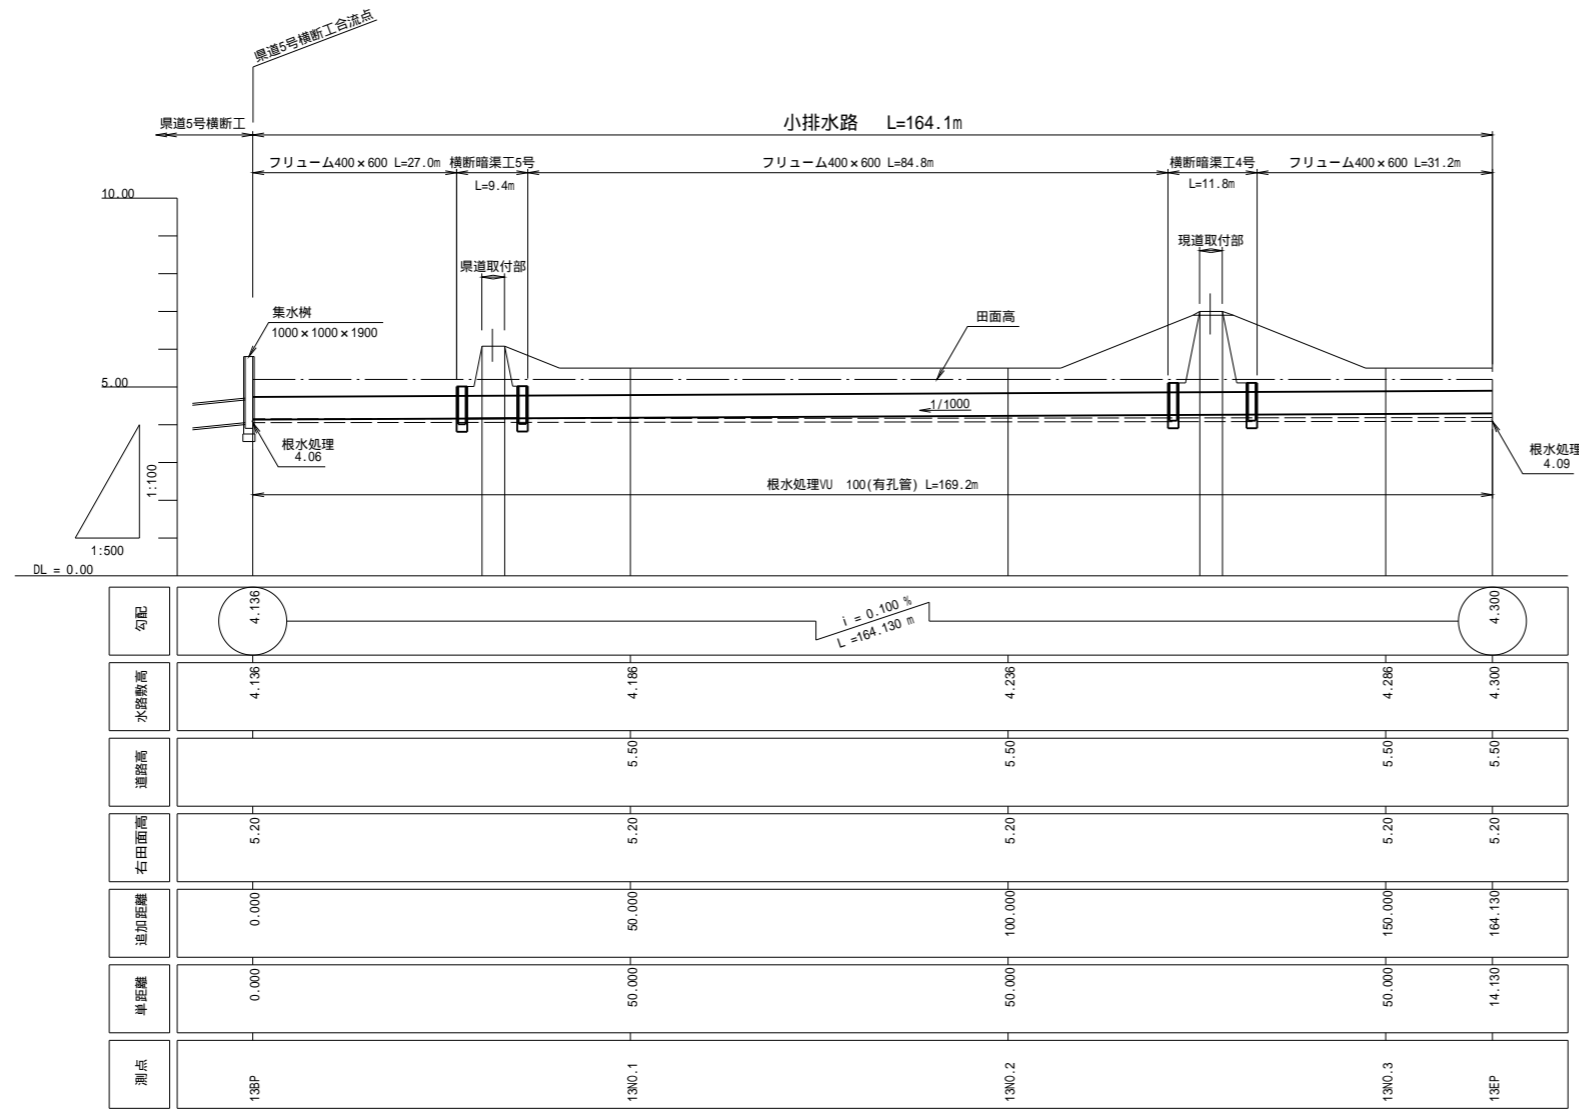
県道5号横断工合流点

県道5号横断工

小排水路 L=164.1m

フリューム400×600 L=27.0m 横断暗渠工5号 L=9.4m フリューム400×600 L=84.8m 横断暗渠工4号 L=11.8m フリューム400×600 L=31.2m

10.00

5.00

DL = 0.00

1:100

1:500

県道取付部

現道取付部

集水桝 1000×1000×1900

田面高

1/1000

根水処理 4.06

根水処理 4.09

根水処理VU 100(有孔管) L=169.2m

| 勾配 | 4.136 | i = 0.100 % L =164.130 m | | | 4.300 |
|---|---|---|---|---|---|
| 水路敷高 | 4.136 | 4.186 | 4.236 | 4.286 | 4.300 |
| 道路高 | | 5.50 | 5.50 | 5.50 | 5.50 |
| 右田面高 | 5.20 | 5.20 | 5.20 | 5.20 | 5.20 |
| 追加距離 | 0.000 | 50.000 | 100.000 | 150.000 | 164.130 |
| 単距離 | 0.000 | 50.000 | 50.000 | 50.000 | 14.130 |
| 測点 | 13BP | 13NO.1 | 13NO.2 | 13NO.3 | 13EP |